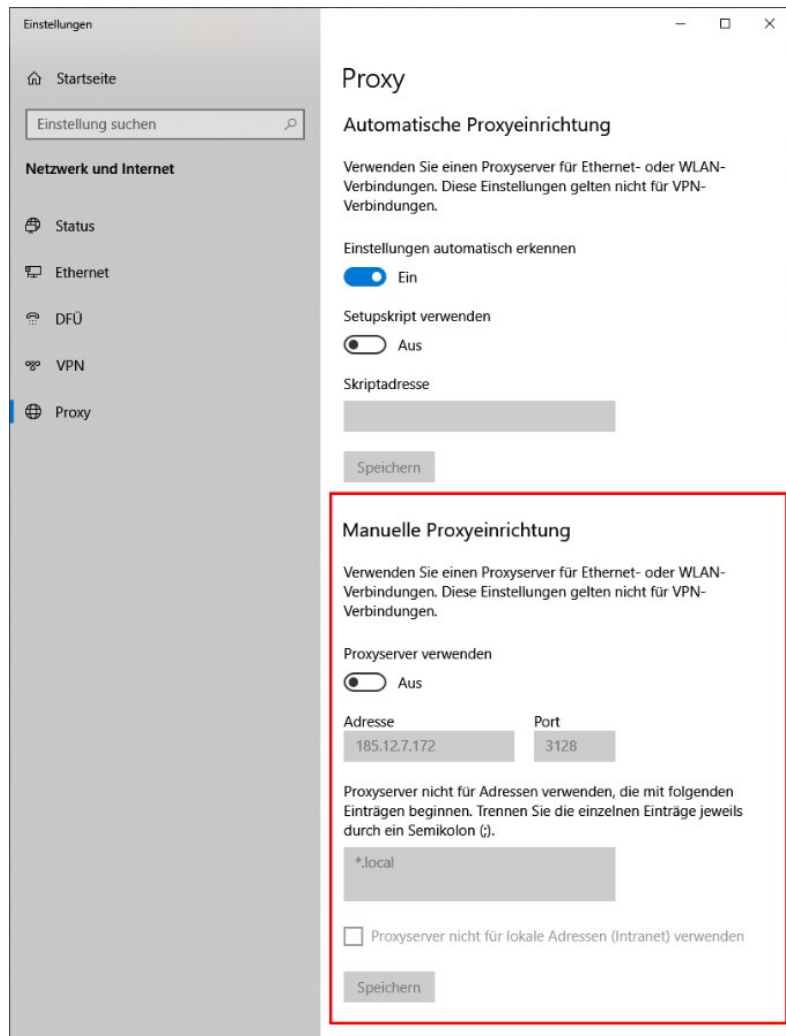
Einstellungen

Startseite

Einstellung suchen

Netzwerk und Internet

Status

Ethernet

DFÜ

VPN

Proxy

Proxy

Automatische Proxyeinrichtung

Verwenden Sie einen Proxyserver für Ethernet- oder WLAN-Verbindungen. Diese Einstellungen gelten nicht für VPN-Verbindungen.

Einstellungen automatisch erkennen

Ein

Setupskript verwenden

Aus

Skriptadresse

Speichern

Manuelle Proxyeinrichtung

Verwenden Sie einen Proxyserver für Ethernet- oder WLAN-Verbindungen. Diese Einstellungen gelten nicht für VPN-Verbindungen.

Proxyserver verwenden

Aus

Adresse

185.12.7.172

Port

3128

Proxyserver nicht für Adressen verwenden, die mit folgenden Einträgen beginnen. Trennen Sie die einzelnen Einträge jeweils durch ein Semikolon (;).

*.local

Proxyserver nicht für lokale Adressen (Intranet) verwenden

Speichern